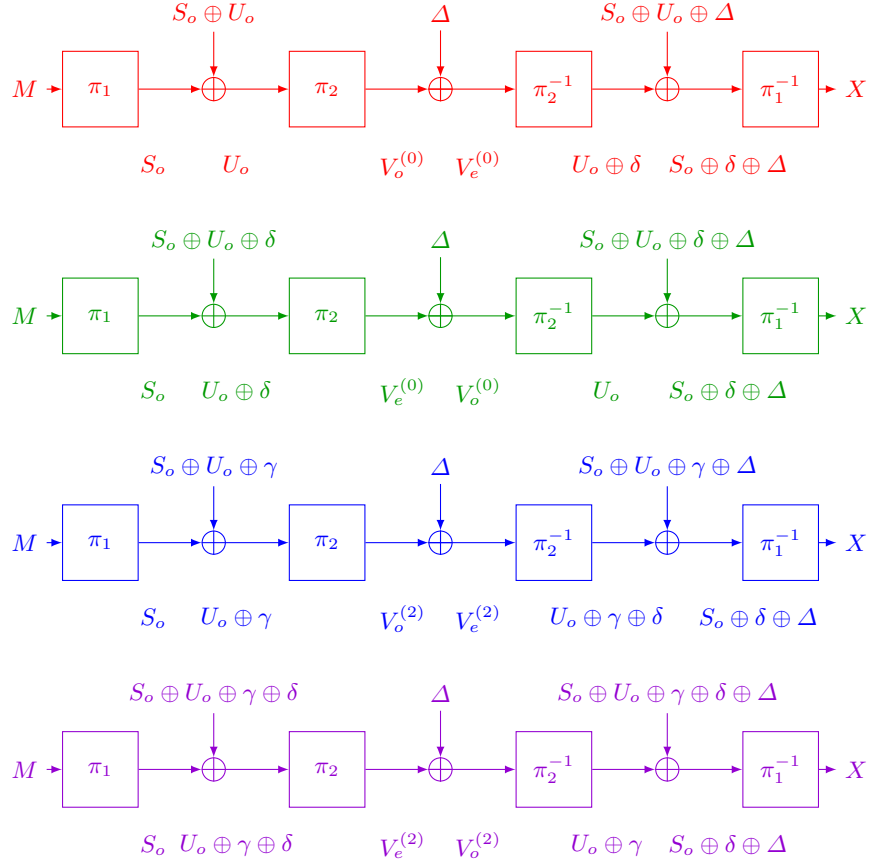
$S_o \oplus U_o$ $\Delta$ $S_o \oplus U_o \oplus \Delta$

$M$ $\pi_1$ $\pi_2$ $\pi_2^{-1}$ $\pi_1^{-1}$ $X$

$S_o$ $U_o$ $V_o^{(0)}$ $V_e^{(0)}$ $U_o \oplus \delta$ $S_o \oplus \delta \oplus \Delta$

$S_o \oplus U_o \oplus \delta$ $\Delta$ $S_o \oplus U_o \oplus \delta \oplus \Delta$

$M$ $\pi_1$ $\pi_2$ $\pi_2^{-1}$ $\pi_1^{-1}$ $X$

$S_o$ $U_o \oplus \delta$ $V_e^{(0)}$ $V_o^{(0)}$ $U_o$ $S_o \oplus \delta \oplus \Delta$

$S_o \oplus U_o \oplus \gamma$ $\Delta$ $S_o \oplus U_o \oplus \gamma \oplus \Delta$

$M$ $\pi_1$ $\pi_2$ $\pi_2^{-1}$ $\pi_1^{-1}$ $X$

$S_o$ $U_o \oplus \gamma$ $V_o^{(2)}$ $V_e^{(2)}$ $U_o \oplus \gamma \oplus \delta$ $S_o \oplus \delta \oplus \Delta$

$S_o \oplus U_o \oplus \gamma \oplus \delta$ $\Delta$ $S_o \oplus U_o \oplus \gamma \oplus \delta \oplus \Delta$

$M$ $\pi_1$ $\pi_2$ $\pi_2^{-1}$ $\pi_1^{-1}$ $X$

$S_o$ $U_o \oplus \gamma \oplus \delta$ $V_e^{(2)}$ $V_o^{(2)}$ $U_o \oplus \gamma$ $S_o \oplus \delta \oplus \Delta$